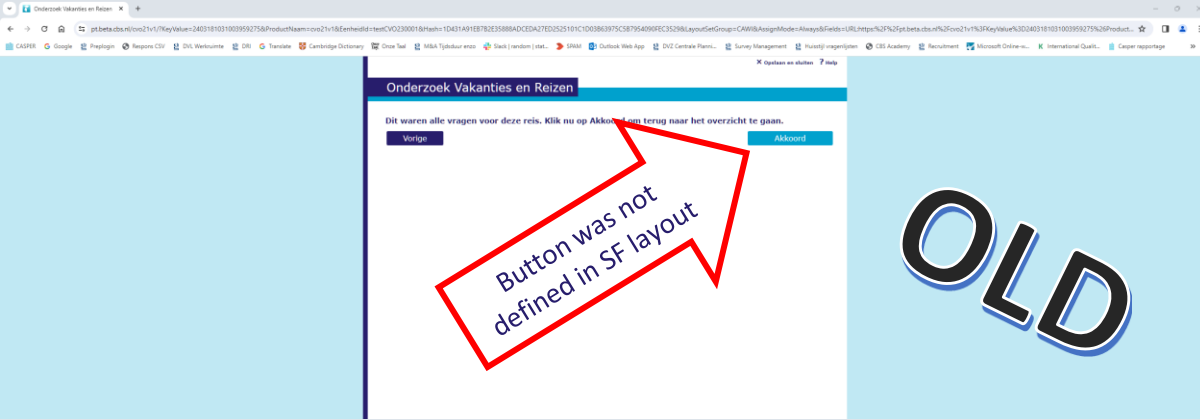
Onderzoek Vakanties en Reizen

pt.beta.cbs.nl/cvo21v1/?KeyValue=24031810310039592758&ProductNaam=cvo21v1&EenheidId=testCVO230001&Hash=1D431A91EB7B2E35888ADCEDA27ED2525101C1D03863975C587954090FEC3529&LayoutSetGroup=CAWI&AssignMode=Always&Fields=URLhttps%2F%2Fpt.beta.cbs.nl%2Fcvo21v1%3FKeyValue%3D24031810310039592758%26Product...

CASPER Google Preplogin Respons CSV DVL Werkruimte DRI Translate Cambridge Dictionary Onze Taal M&A Tijdsduur enzo Slack | random | stat... SPAM Outlook Web App DVZ Centrale Planni... Survey Management Vrustijl vragenlijsten CBS Academy Recruitment Microsoft Online-v... International Qualit... Casper rapportage

Opslaan en sluiten ? Help

Onderzoek Vakanties en Reizen

Dit waren alle vragen voor deze reis. Klik nu op Akkoord om terug naar het overzicht te gaan.

Vorige

Akkoord

Button was not defined in SF layout

OLD